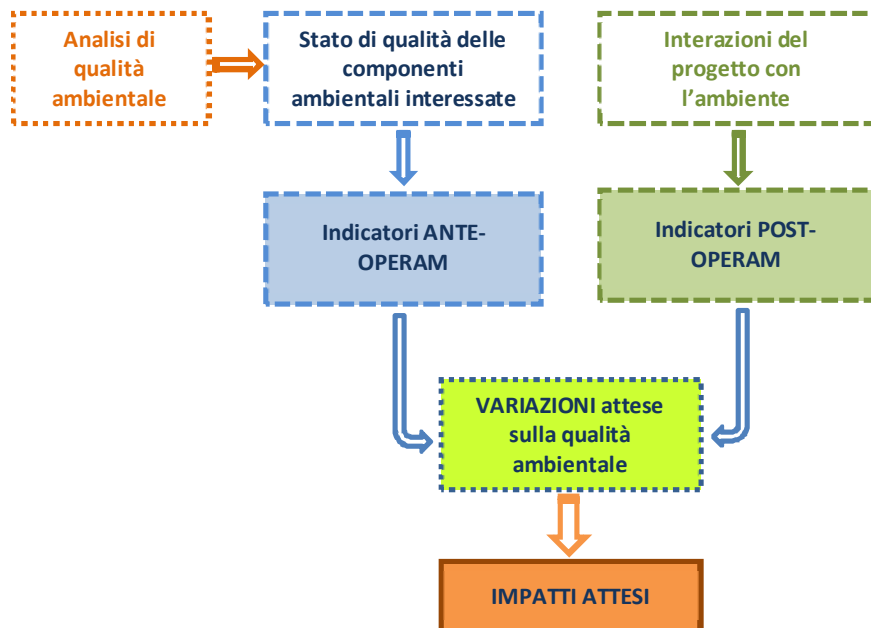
Analisi di qualità ambientale

Stato di qualità delle componenti ambientali interessate

Interazioni del progetto con l'ambiente

Indicatori ANTE-OPERAM

Indicatori POST-OPERAM

VARIAZIONI attese sulla qualità ambientale

IMPATTI ATTESI